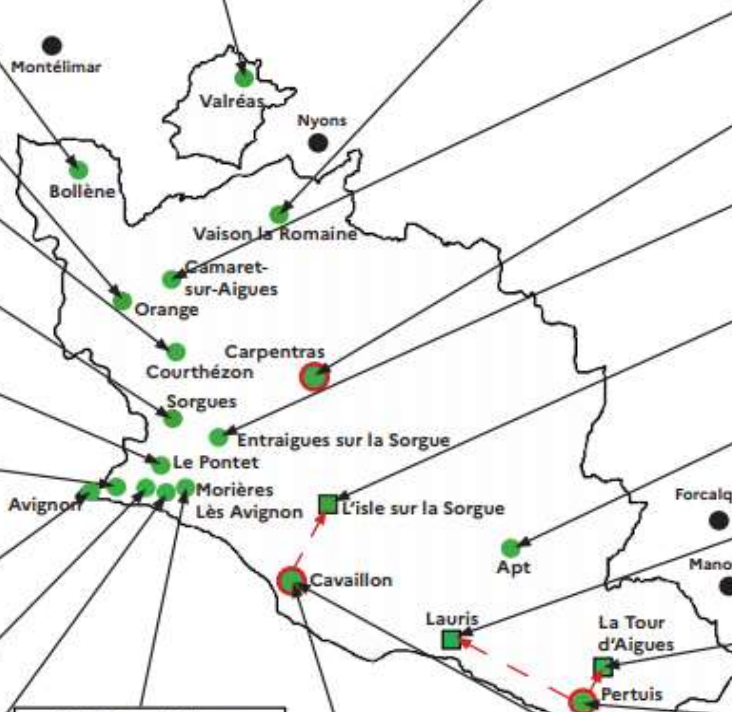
Montélimar
Valréas
Nyons
Bollène
Vaison la Romaine
Camaret-sur-Aigues
Orange
Carpentras
Courthézon
Sorgues
Entraigues sur la Sorgue
Le Pontet
Avignon
Morières Lès Avignon
L'isle sur la Sorgue
Forcalq
Apt
Cavaillon
Mano
Lauris
La Tour d'Aigues
Pertuis